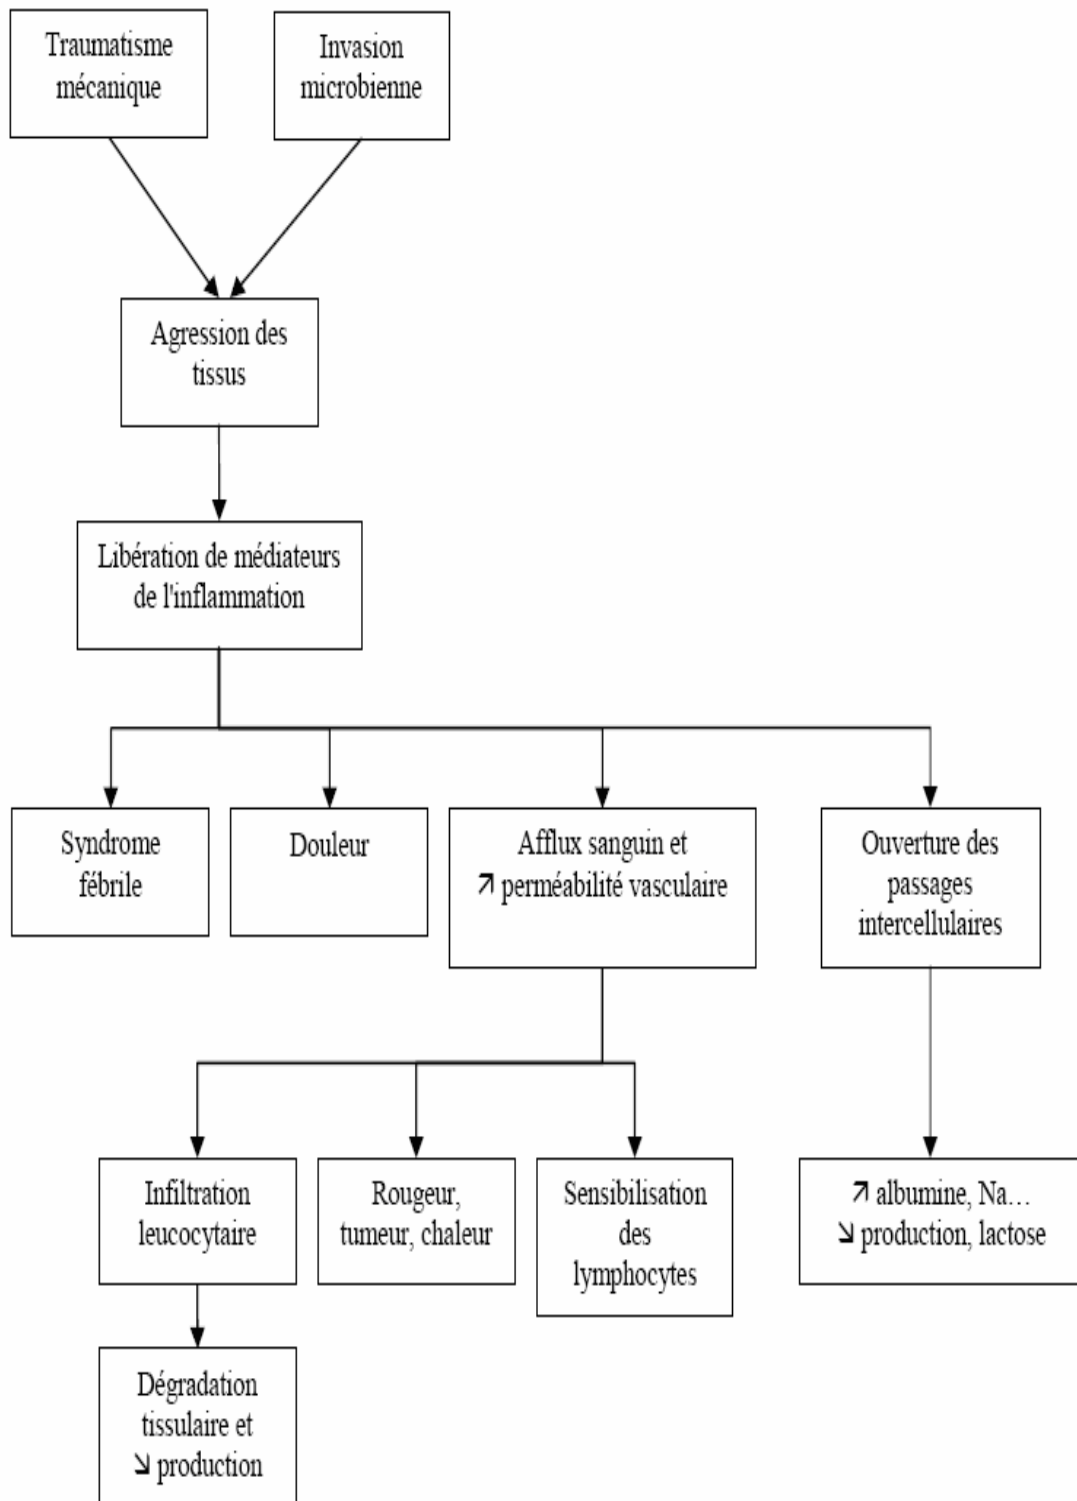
Traumatisme mécanique

Invasion microbienne

Agression des tissus

Libération de médiateurs de l'inflammation

Syndrome fébrile

Douleur

Afflux sanguin et ↗ perméabilité vasculaire

Ouverture des passages intercellulaires

Infiltration leucocytaire

Rougeur, tumeur, chaleur

Sensibilisation des lymphocytes

↗ albumine, Na… ↘ production, lactose

Dégradation tissulaire et ↘ production